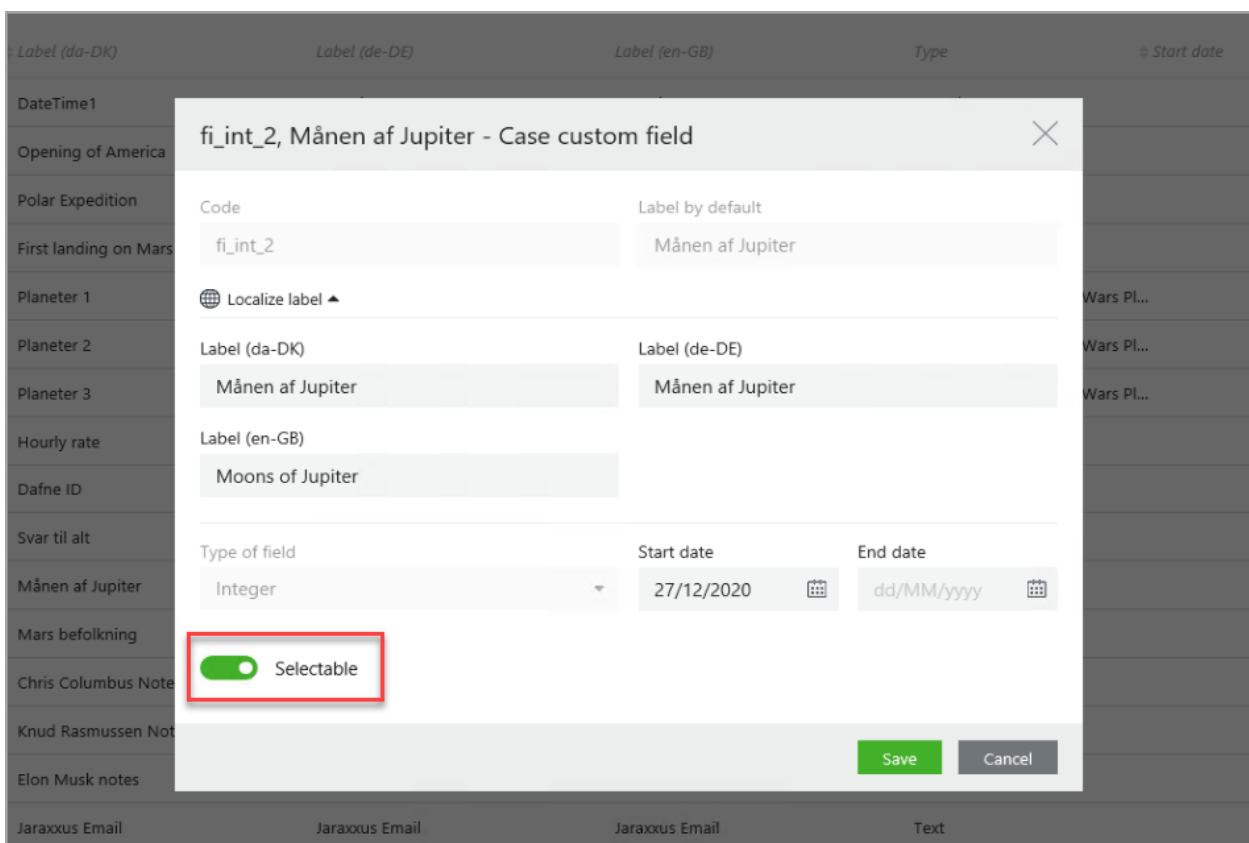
Label (da-DK) | Label (de-DE) | Label (en-GB) | Type | Start date

DateTime1
Opening of America
Polar Expedition
First landing on Mars
Planeter 1
Planeter 2
Planeter 3
Hourly rate
Dafne ID
Svar til alt
Månen af Jupiter
Mars befolkning
Chris Columbus Note
Knud Rasmussen Not
Elon Musk notes
Jaraxxus Email | Jaraxxus Email | Jaraxxus Email | Text

Wars Pl...
Wars Pl...
Wars Pl...

fi_int_2, Månen af Jupiter - Case custom field

Code
fi_int_2

Label by default
Månen af Jupiter

Localize label

Label (da-DK)
Månen af Jupiter

Label (de-DE)
Månen af Jupiter

Label (en-GB)
Moons of Jupiter

Type of field
Integer

Start date
27/12/2020

End date
dd/MM/yyyy

Selectable

Save
Cancel